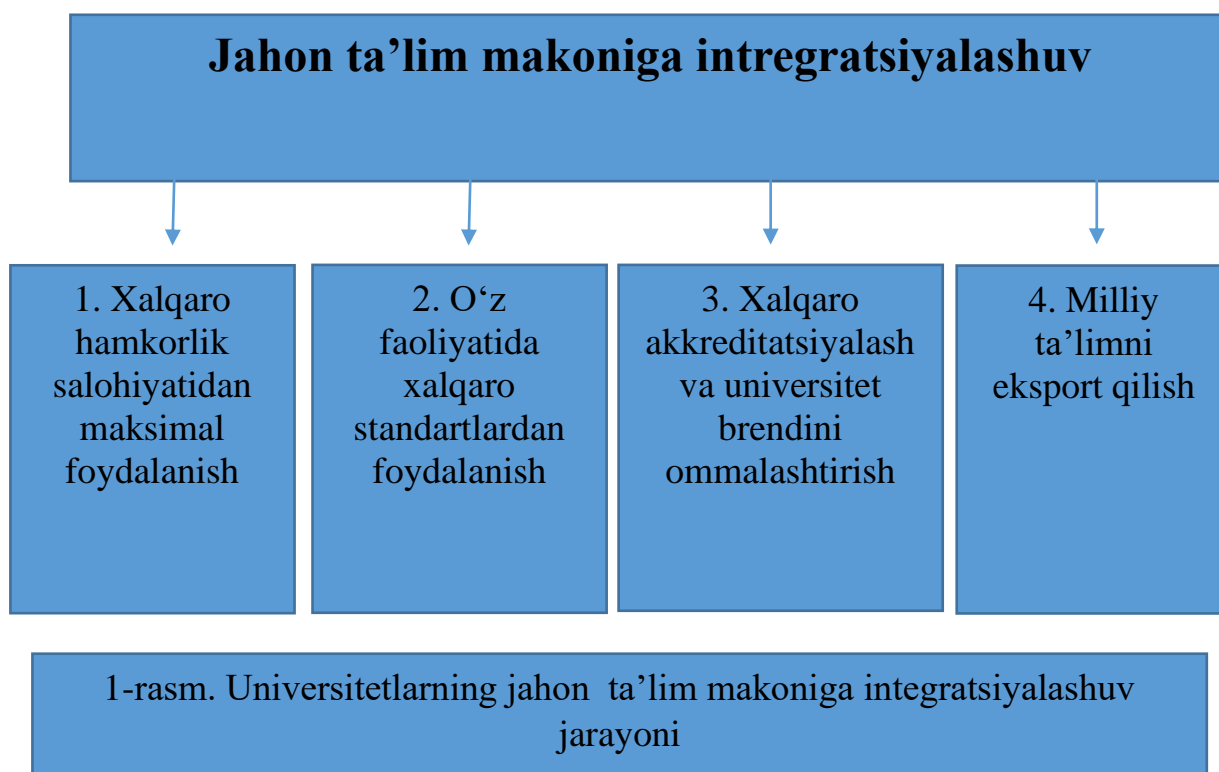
Jahon ta’lim makoniga intregratsiyalashuv

1. Xalqaro hamkorlik salohiyatidan maksimal foydalanish

2. O‘z faoliyatida xalqaro standartlardan foydalanish

3. Xalqaro akkreditatsiyalash va universitet brendini ommalashtirish

4. Milliy ta’limni eksport qilish

1-rasm. Universitetlarning jahon ta’lim makoniga integratsiyalashuv jarayoni